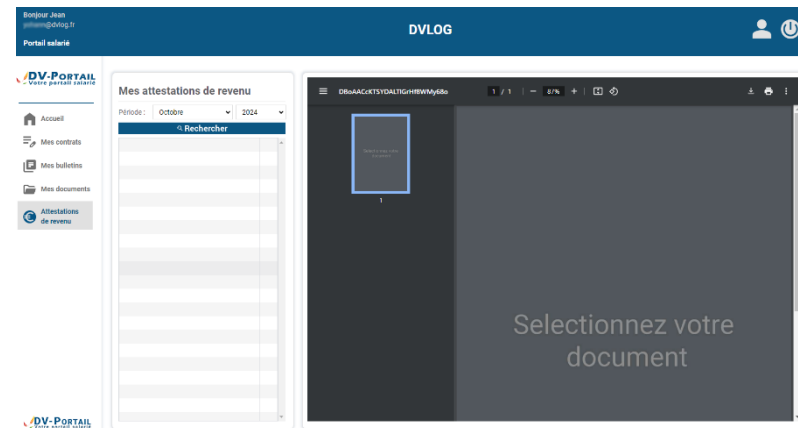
Bonjour Jean
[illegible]@dvlog.fr
Portail salarié

DVLOG

DV-PORTAIL
Votre portail salarié

Accueil
Mes contrats
Mes bulletins
Mes documents
Attestations de revenu

Mes attestations de revenu

Période : Octobre 2024
Rechercher

DBoAACcKTSYDALTIGrHfBWMy68o
1 / 1 | — 87% + |

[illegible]

1

Selectionnez votre document

DV-PORTAIL
Votre portail salarié